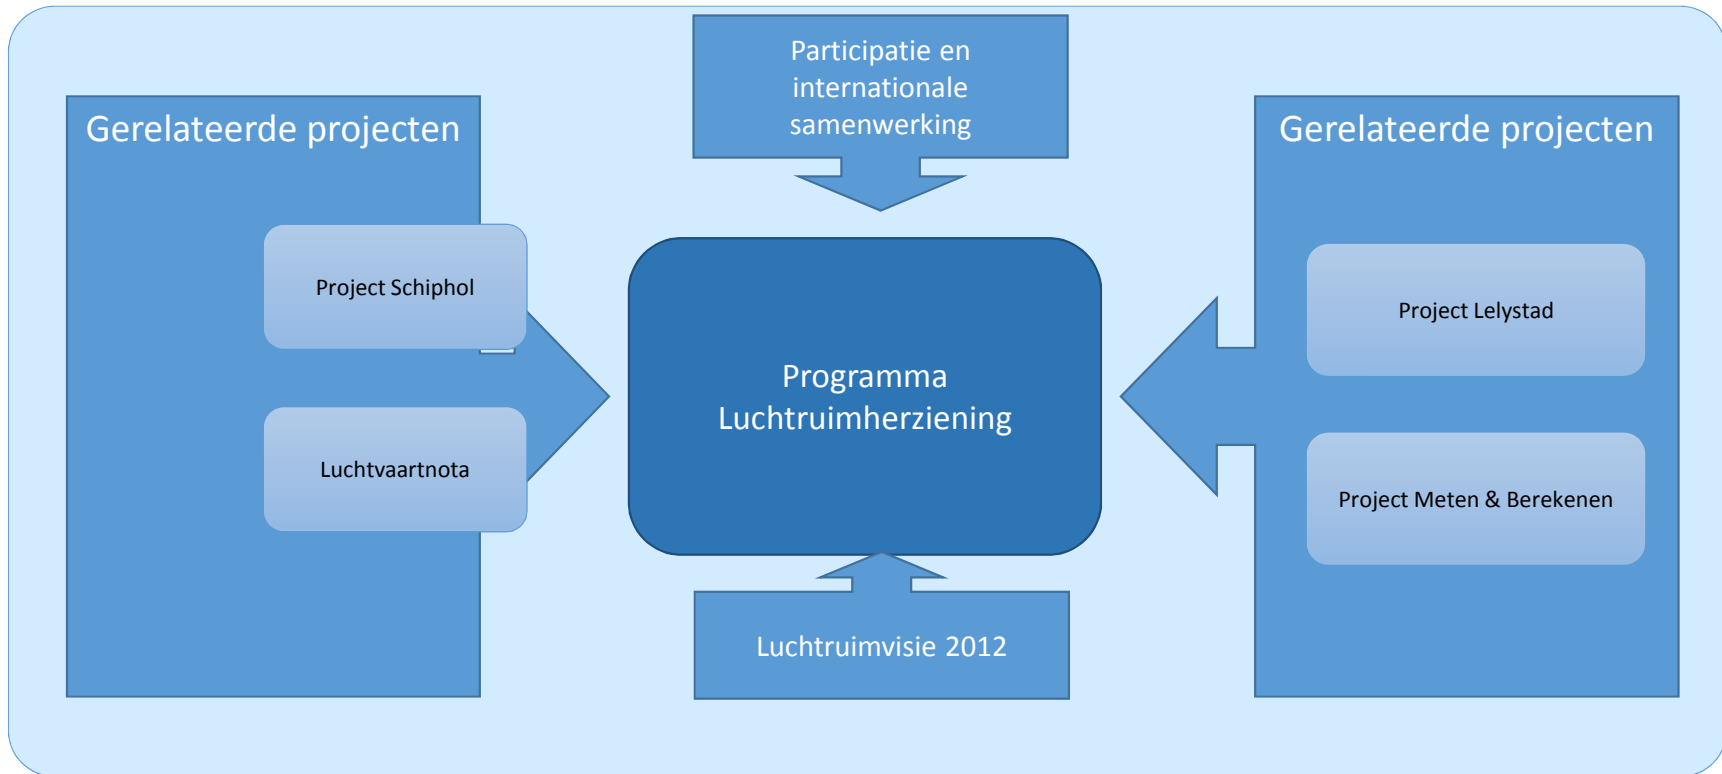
Gerelateerde projecten

Project Schiphol

Luchtvaartnota

Participatie en internationale samenwerking

Programma Luchtruimherziening

Luchtruimvisie 2012

Gerelateerde projecten

Project Lelystad

Project Meten & Berekenen